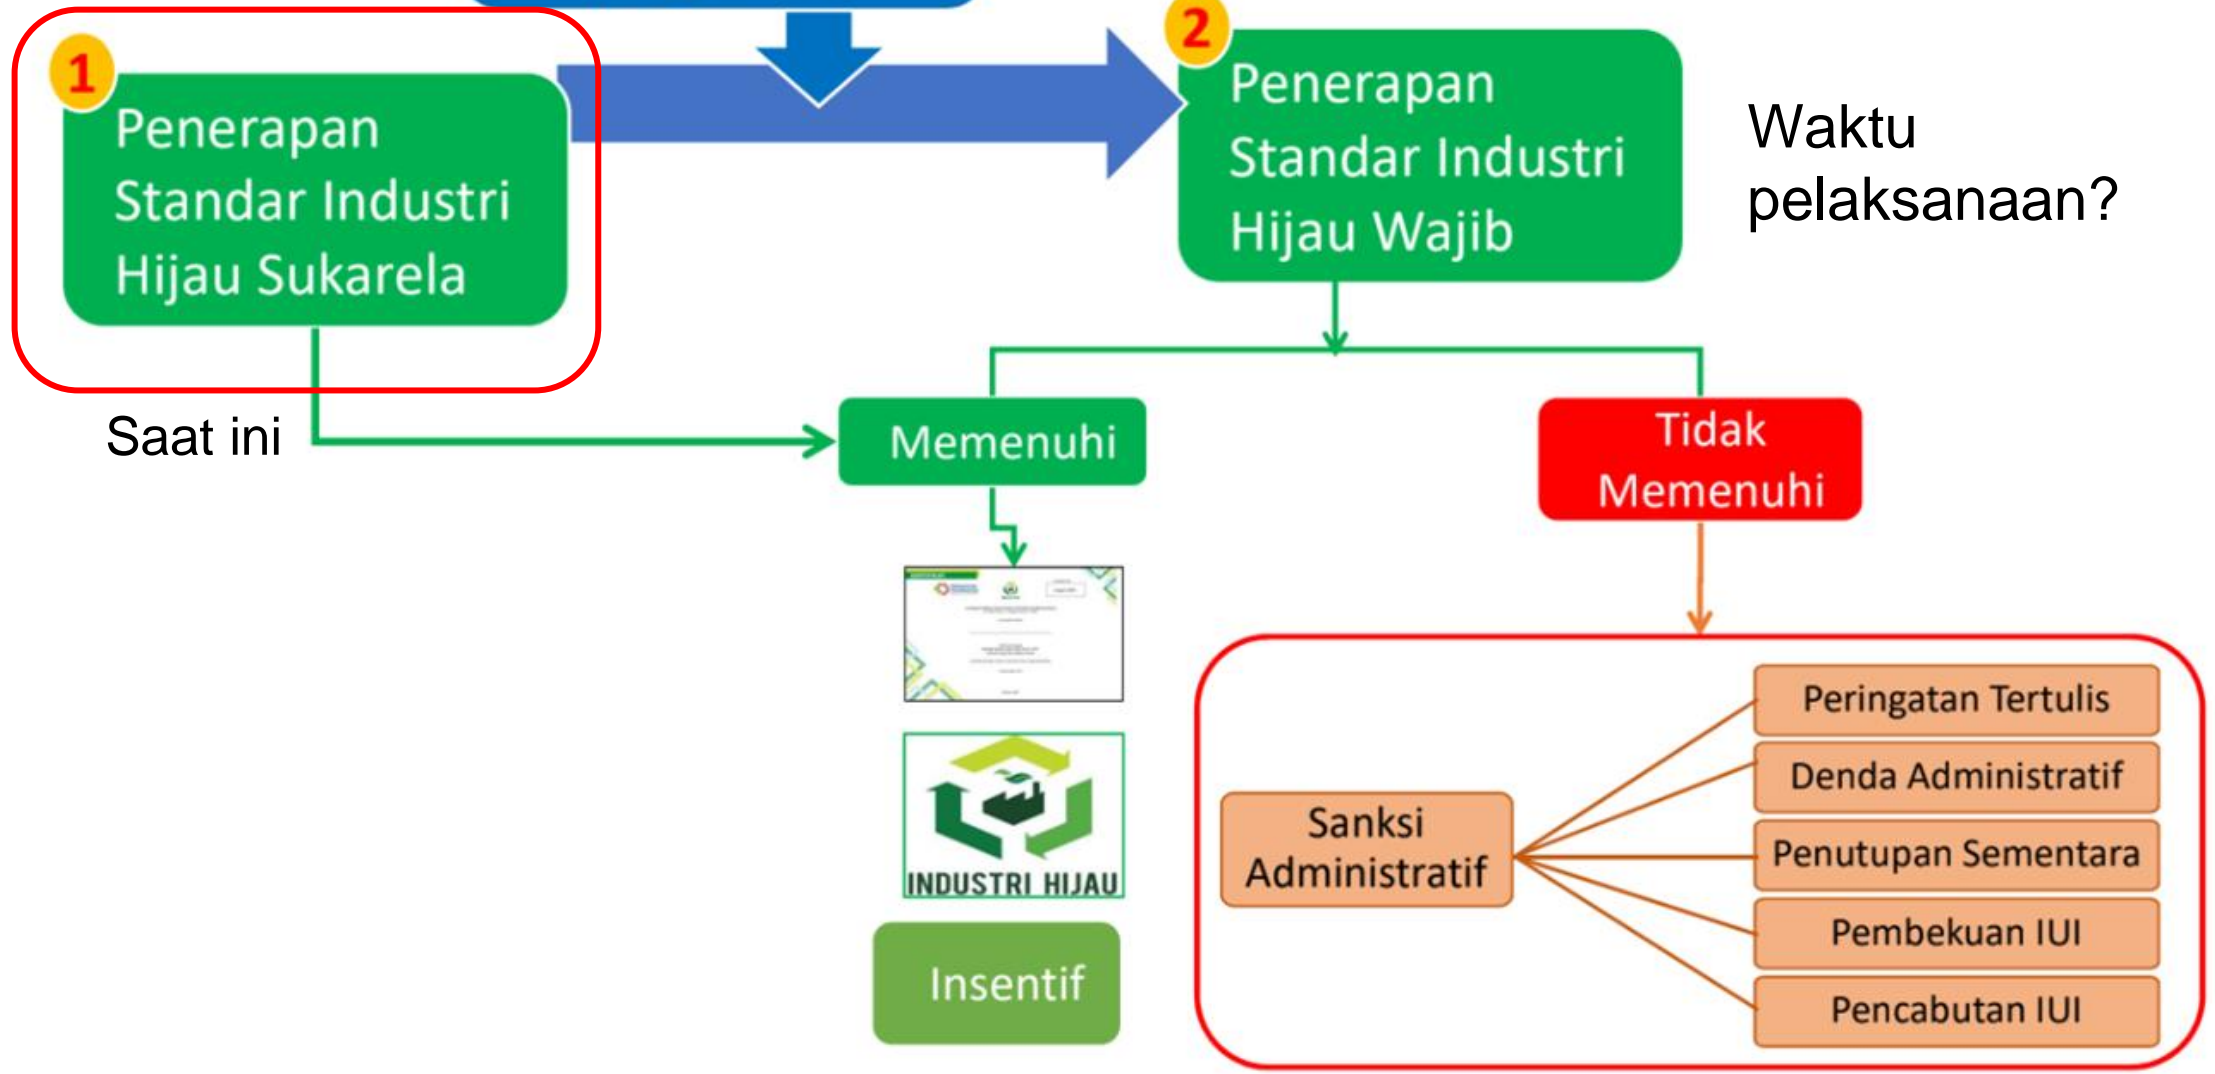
1
Penerapan Standar Industri Hijau Sukarela

2
Penerapan Standar Industri Hijau Wajib

Waktu pelaksanaan?

Saat ini

Memenuhi

Tidak Memenuhi

INDUSTRI HIJAU

Insentif

Sanksi Administratif

Peringatan Tertulis

Denda Administratif

Penutupan Sementara

Pembekuan IUI

Pencabutan IUI